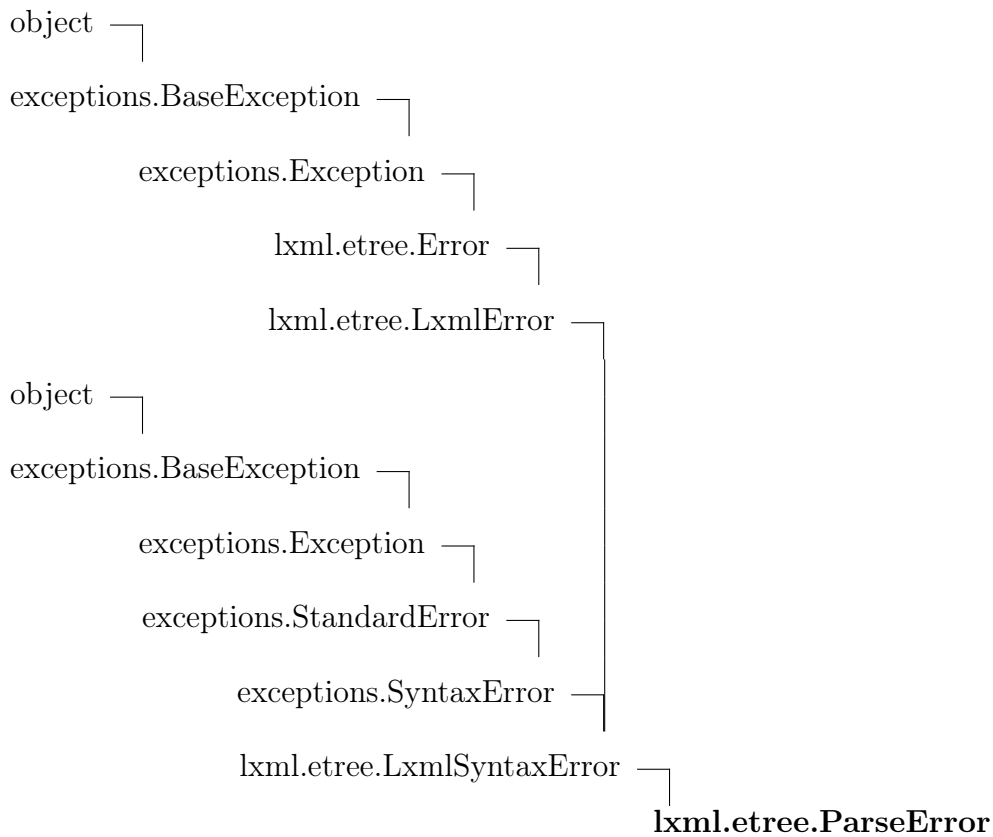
object

exceptions.BaseException

exceptions.Exception

lxml.etree.Error

lxml.etree.LxmlError

object

exceptions.BaseException

exceptions.Exception

exceptions.StandardError

exceptions.SyntaxError

lxml.etree.LxmlSyntaxError

**lxml.etree.ParseError**